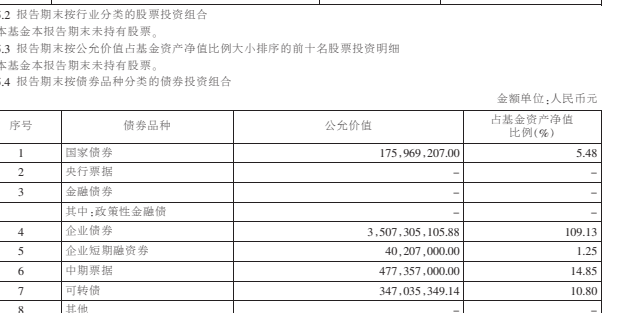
.2 报告期末按行业分类的股票投资组合
本基金本报告期末未持有股票。
.3 报告期末按公允价值占基金资产净值比例大小排序的前十名股票投资明细
本基金本报告期末未持有股票。
.4 报告期末按债券品种分类的债券投资组合

金额单位：人民币元

| 序号 | 债券品种 | 公允价值 | 占基金资产净值比例(%) |
|---|---|---|---|
| 1 | 国家债券 | 175,969,207.00 | 5.48 |
| 2 | 央行票据 | – | – |
| 3 | 金融债券 | – | – |
|  | 其中：政策性金融债 | – | – |
| 4 | 企业债券 | 3,507,305,105.88 | 109.13 |
| 5 | 企业短期融资券 | 40,207,000.00 | 1.25 |
| 6 | 中期票据 | 477,357,000.00 | 14.85 |
| 7 | 可转债 | 347,035,349.14 | 10.80 |
| 8 | 其他 | – | – |